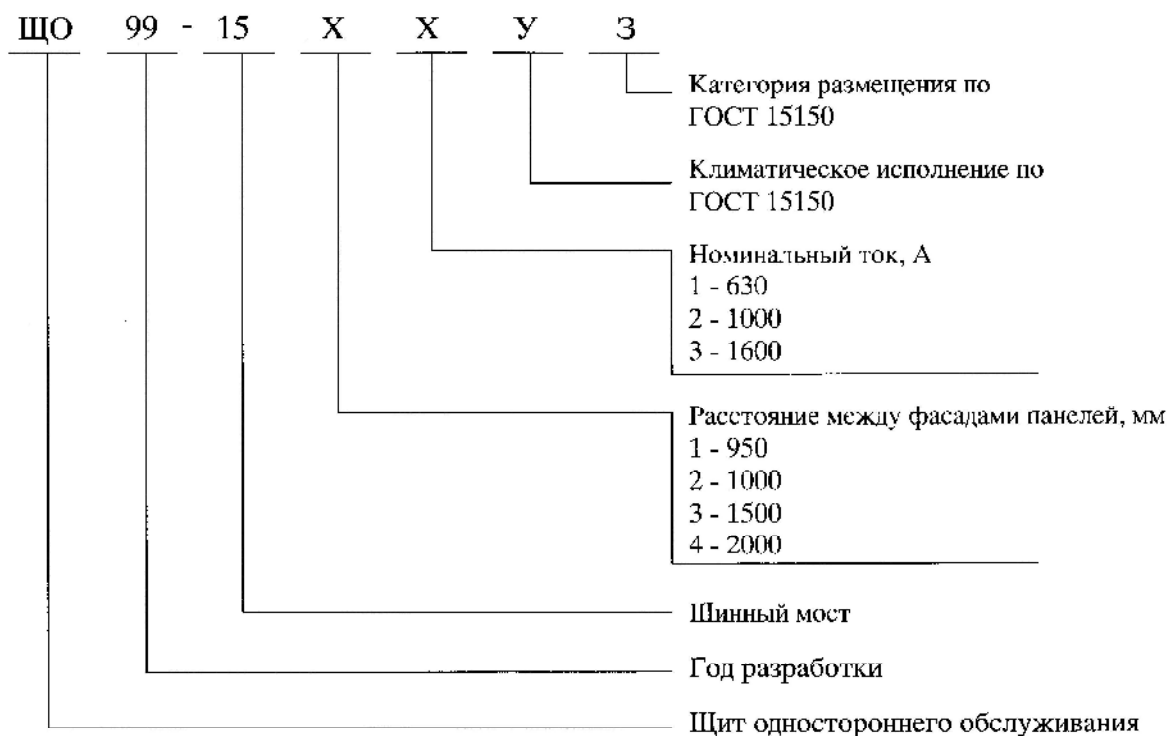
ЩО 99 - 15 Х Х У 3

Категория размещения по ГОСТ 15150

Климатическое исполнение по ГОСТ 15150

Номинальный ток, А
1 - 630
2 - 1000
3 - 1600

Расстояние между фасадами панелей, мм
1 - 950
2 - 1000
3 - 1500
4 - 2000

Шинный мост

Год разработки

Щит одностороннего обслуживания